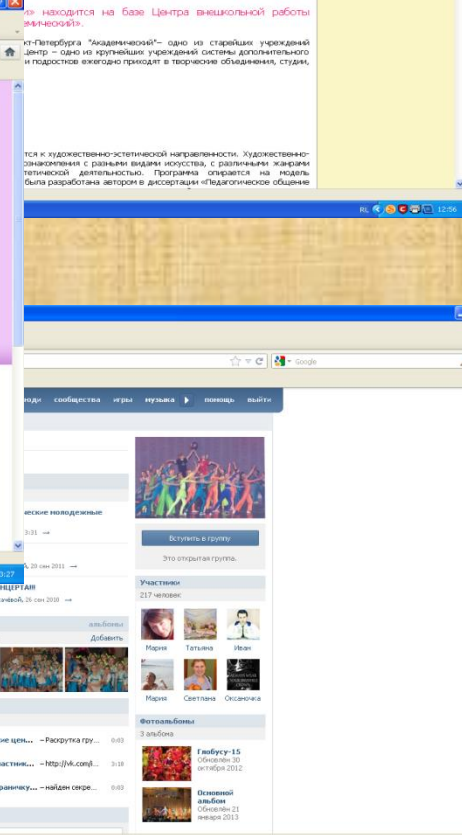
» находится на базе Центра внешкольной работы емический».

кт-Петербурга "Академический"– одно из старейших учреждений центр – одно из крупнейших учреждений системы дополнительного и подростков ежегодно приходят в творческие объединения, студии,

тся к художественно-эстетической направленности. Художественно-ознакомления с разными видами искусства, с различными жанрами эстетической деятельностью. Программа опирается на модель была разработана автором в диссертации «Педагогическое общение

RL 12:56

Google

юди сообщества игры музыка помощь выйти

еские молодежные

3:31

20 сен 2011

НЦЕРТА!!!

ачёвой, 26 сен 2010

0:27

альбомы

Добавить

ие цен... – Раскрутка гру... 0:03

стник... – http://vk.com/i... 3:18

раничку... – найден секре... 0:03

Вступить в группу

Это открытая группа.

Участники

217 человек

Мария Татьяна Иван

Мария Светлана Оксаночка

Фотоальбомы

3 альбома

Глобусу-15
Обновлён 30 октября 2012

Основной альбом
Обновлён 21 января 2013